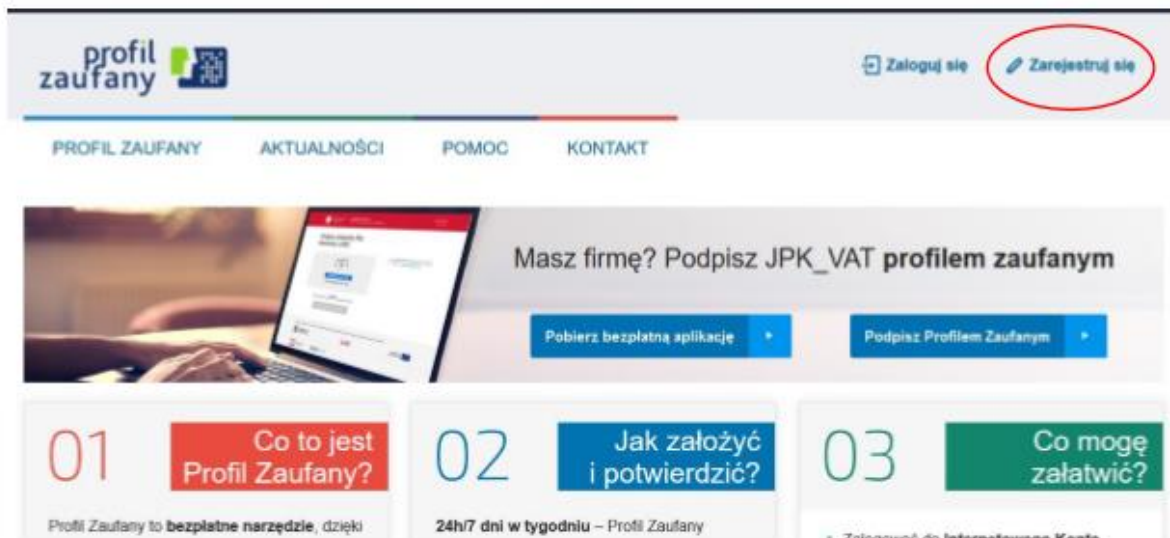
profil zaufany

Zaloguj się

Zarejestruj się

PROFIL ZAUFANY AKTUALNOŚCI POMOC KONTAKT

Masz firmę? Podpisz JPK_VAT **profilem zaufanym**

Pobierz bezpłatną aplikację

Podpisz Profilem Zaufanym

01 Co to jest Profil Zaufany?

Profil Zaufany to **bezpłatne narzędzie**, dzięki

02 Jak założyć i potwierdzić?

**24h/7 dni w tygodniu** – Profil Zaufany

03 Co mogę załatwić?

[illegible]